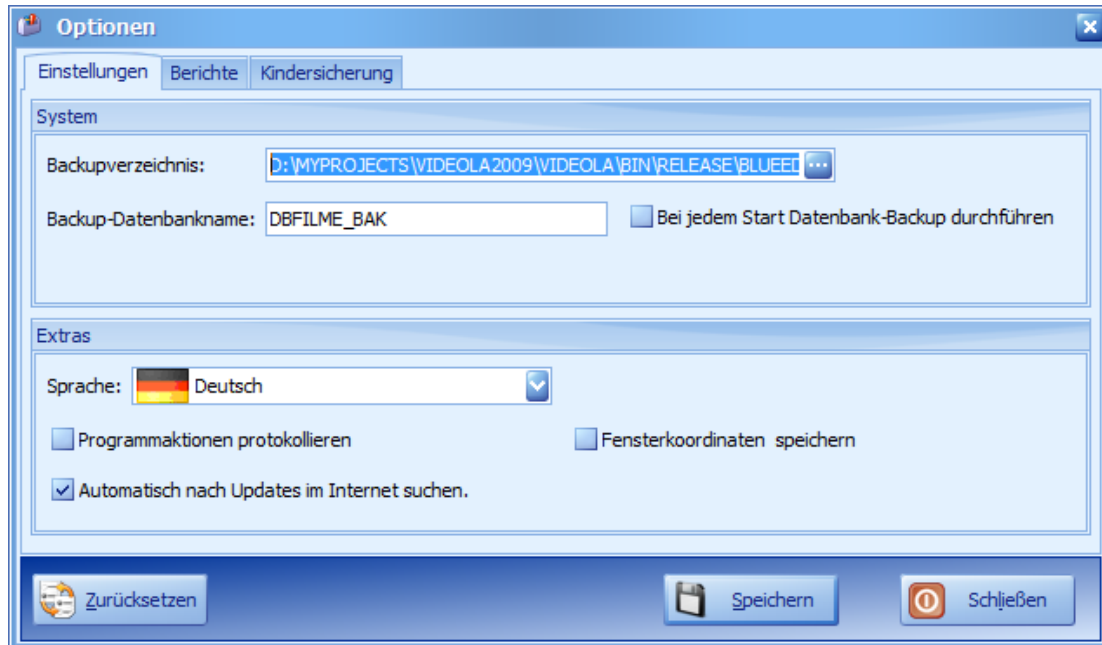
Optionen

Einstellungen | Berichte | Kindersicherung

System

Backupverzeichnis: D:\MYPROJECTS\VIDEOLA2009\VIDEOLA\BIN\RELEASE\BLUEED ...

Backup-Datenbankname: DBFILME_BAK

Bei jedem Start Datenbank-Backup durchführen

Extras

Sprache: Deutsch

Programmaktionen protokollieren

Fensterkoordinaten speichern

Automatisch nach Updates im Internet suchen.

Zurücksetzen

Speichern

Schließen